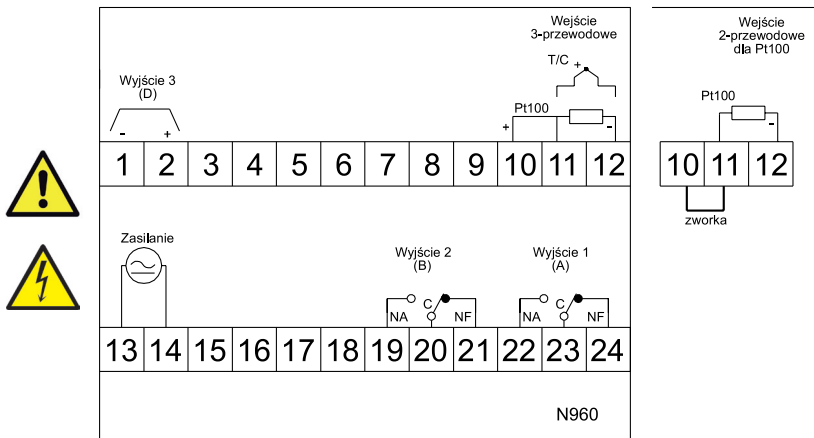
Wejście 3-przewodowe

T/C

+

Wyjście 3 (D)

-

+

Pt100

+

-

1 2 3 4 5 6 7 8 9 10 11 12

Wejście 2-przewodowe dla Pt100

Pt100

-

10 11 12

zworka

Zasilanie

Wyjście 2 (B)

Wyjście 1 (A)

NA C NF

NA C NF

13 14 15 16 17 18 19 20 21 22 23 24

N960